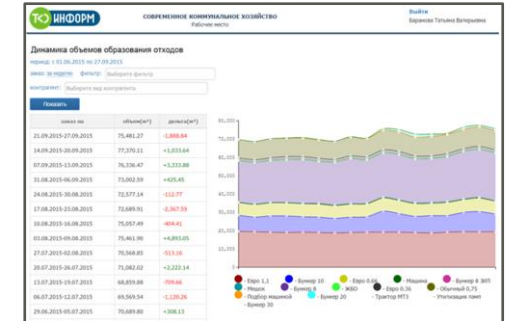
ТО ИНФОРМ

СОВРЕМЕННОЕ КОММУНАЛЬНОЕ ХОЗЯЙСТВО
Рабочее место

Выйти
Баранова Татьяна Валерьевна

Динамика объемов образования отходов

период: с 01.06.2015 по 27.09.2015

заказ: за неделю фильтр: Выберите фильтр

контрагент: Выберите вид контрагента

Показать

| заказ на | объем(м³) | дельта(м³) |
|---|---|---|
| 21.09.2015-27.09.2015 | 75,481.27 | -1,888.84 |
| 14.09.2015-20.09.2015 | 77,370.11 | +1,033.64 |
| 07.09.2015-13.09.2015 | 76,336.47 | +3,333.88 |
| 31.08.2015-06.09.2015 | 73,002.59 | +425.45 |
| 24.08.2015-30.08.2015 | 72,577.14 | -112.77 |
| 17.08.2015-23.08.2015 | 72,689.91 | -2,367.59 |
| 10.08.2015-16.08.2015 | 75,057.49 | -404.41 |
| 03.08.2015-09.08.2015 | 75,461.90 | +4,893.05 |
| 27.07.2015-02.08.2015 | 70,568.85 | -513.16 |
| 20.07.2015-26.07.2015 | 71,082.02 | +2,222.14 |
| 13.07.2015-19.07.2015 | 68,859.88 | -709.66 |
| 06.07.2015-12.07.2015 | 69,569.54 | -1,120.26 |
| 29.06.2015-05.07.2015 | 70,689.80 | +308.13 |

80,000
70,000
60,000
50,000
40,000
30,000
20,000
10,000

Евро 1,1
Бункер 10
Евро 0.66
Машина
Бункер 8 ЗИЛ
Мешок
Бункер 8
ЖБО
Евро 0.36
Обычный 0,75
Подбор машиной
Бункер 20
Трактор МТЗ
Утилизация ламп
Бункер 30